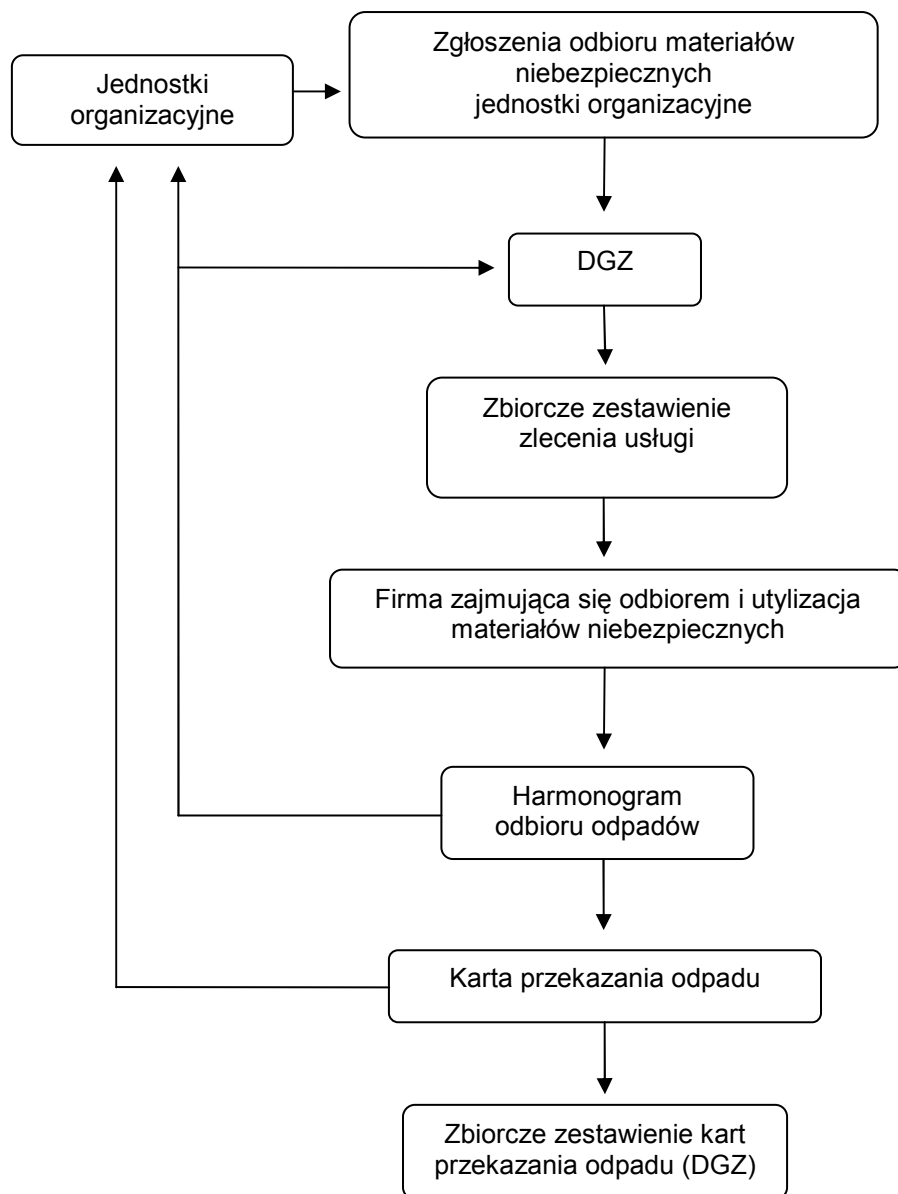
Jednostki organizacyjne

Zgłoszenia odbioru materiałów niebezpiecznych jednostki organizacyjne

DGZ

Zbiorcze zestawienie zlecenia usługi

Firma zajmująca się odbiorem i utylizacja materiałów niebezpiecznych

Harmonogram odbioru odpadów

Karta przekazania odpadu

Zbiorcze zestawienie kart przekazania odpadu (DGZ)